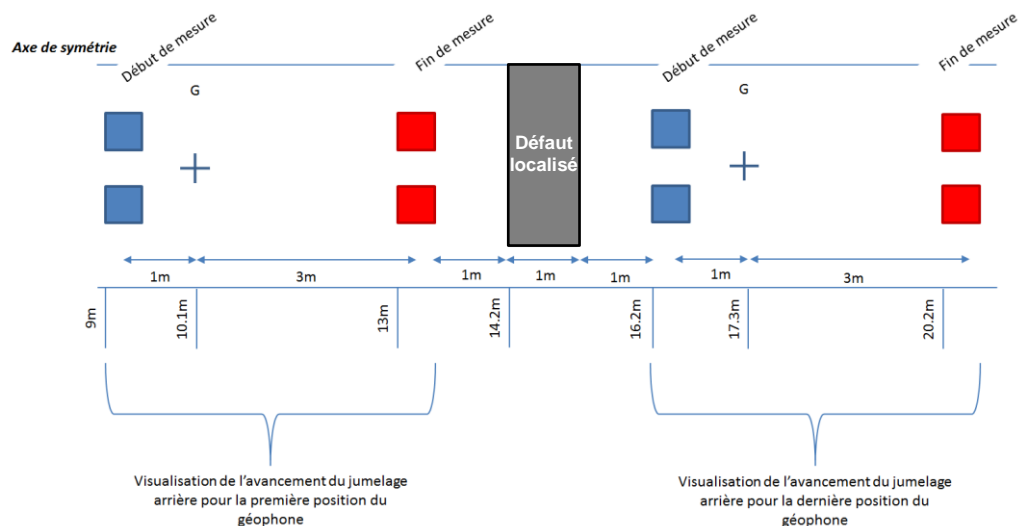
Axe de symétrie

Début de mesure

Fin de mesure

Début de mesure

Fin de mesure

G

G

Défaut localisé

1m

3m

1m

1m

1m

1m

3m

9m

10.1m

13m

14.2m

16.2m

17.3m

20.2m

Visualisation de l'avancement du jumelage arrière pour la première position du géophone

Visualisation de l'avancement du jumelage arrière pour la dernière position du géophone